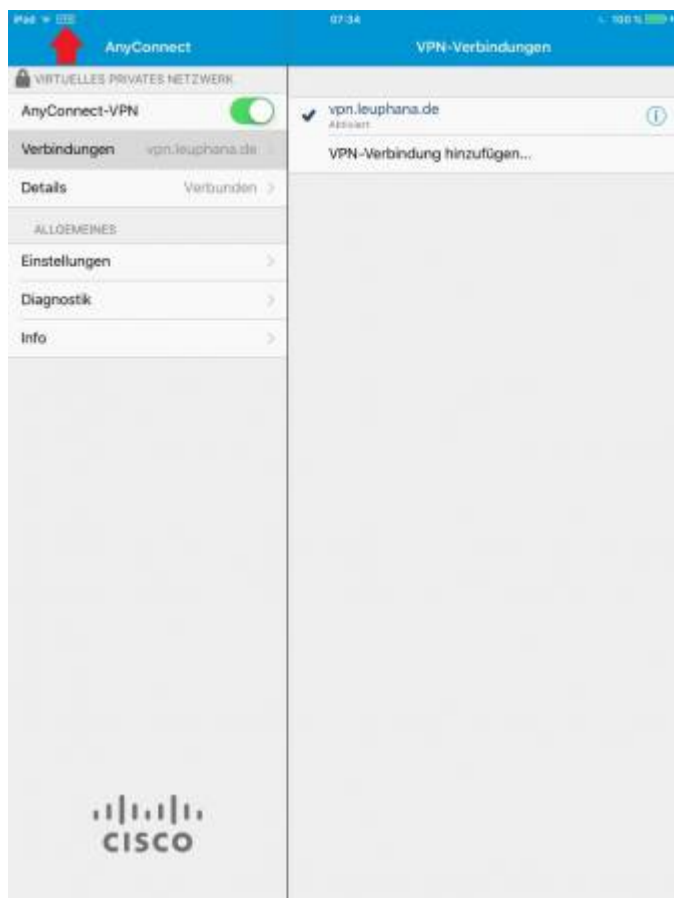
iPad VPN 07:34 100 %

AnyConnect

VPN-Verbindungen

VIRTUELLES PRIVATES NETZWERK

AnyConnect-VPN

Verbindungen vpn.leuphana.de

Details Verbunden

ALLGEMEINES

Einstellungen

Diagnostik

Info

vpn.leuphana.de
Aktiviert

VPN-Verbindung hinzufügen...

cisco